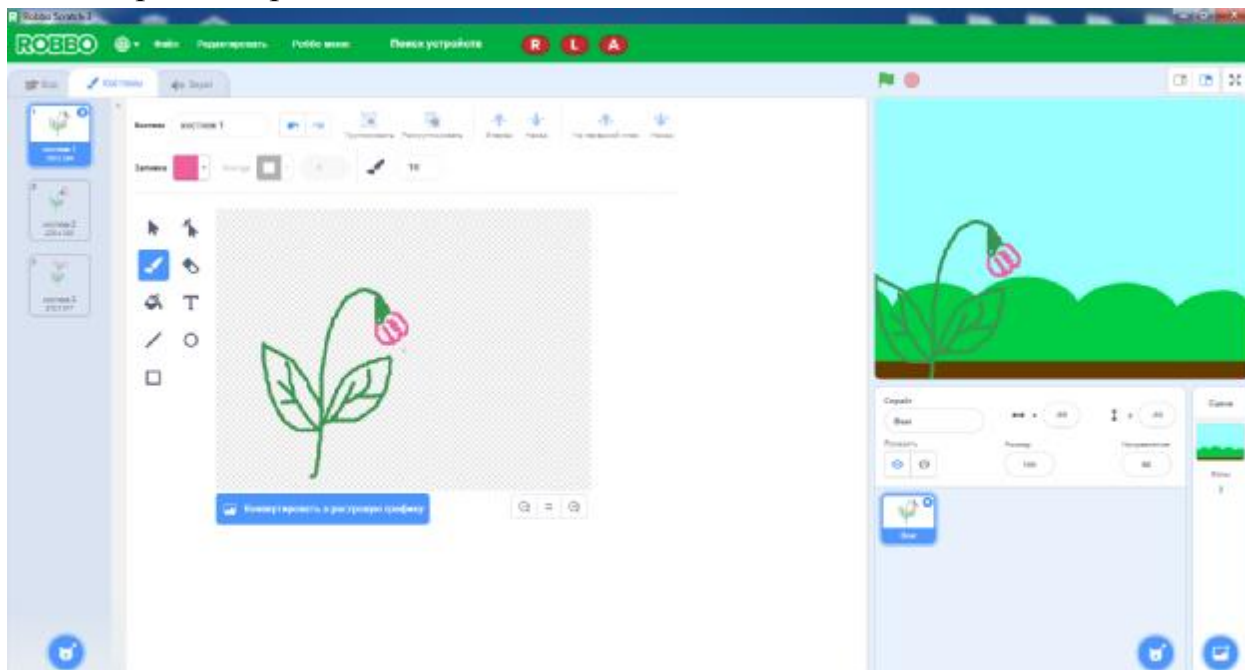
Robbo Scratch 3

ROBBO Файл Редактировать Robbo меню Поиск устройств R L A

Код Костюмы Звуки

Костюм костюм 1

Заливка

Конвертировать в растровую графику

Спрайт

Показать

Размер

Направление

Сцена

Фоны